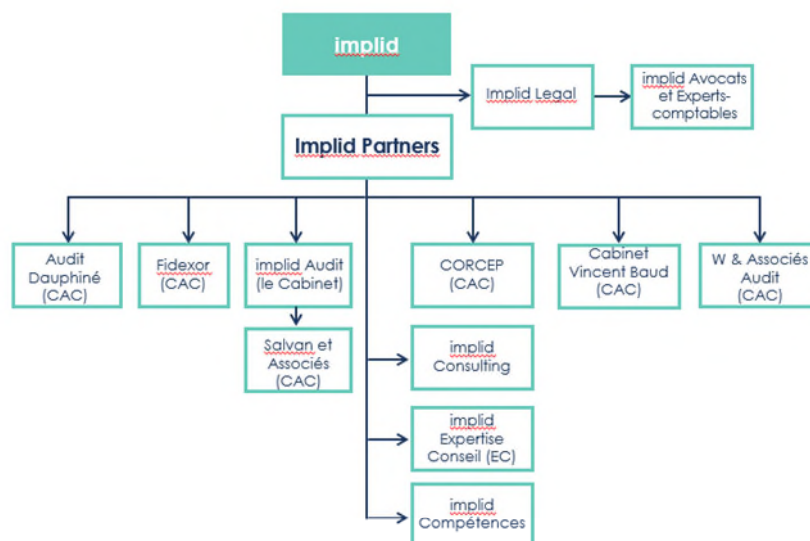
implid

Implid Legal

implid Avocats et Experts-comptables

Implid Partners

Audit Dauphiné (CAC)

Fidexor (CAC)

implid Audit (le Cabinet)

Salvan et Associés (CAC)

CORCEP (CAC)

Cabinet Vincent Baud (CAC)

W & Associés Audit (CAC)

implid Consulting

implid Expertise Conseil (EC)

implid Compétences